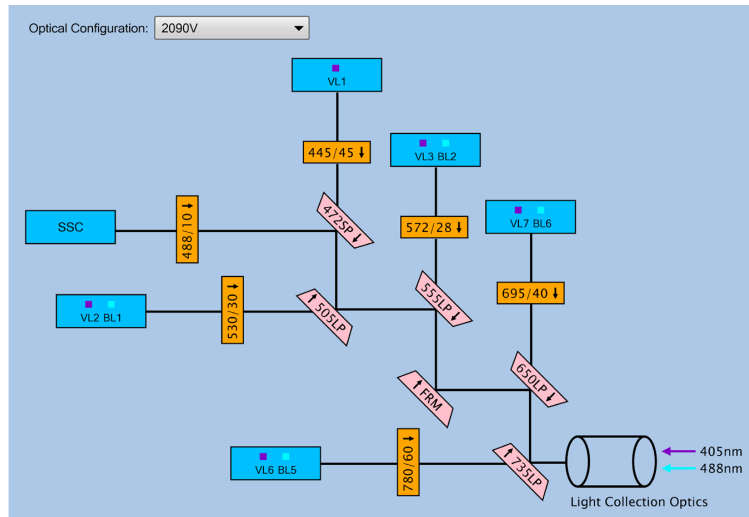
Optical Configuration: 2090V

VL1

445/45

VL3 BL2

472SP

SSC

488/10

572/28

VL7 BL6

VL2 BL1

530/30

505LP

555LP

695/40

FRM

650LP

VL6 BL5

780/60

735LP

405nm

488nm

Light Collection Optics